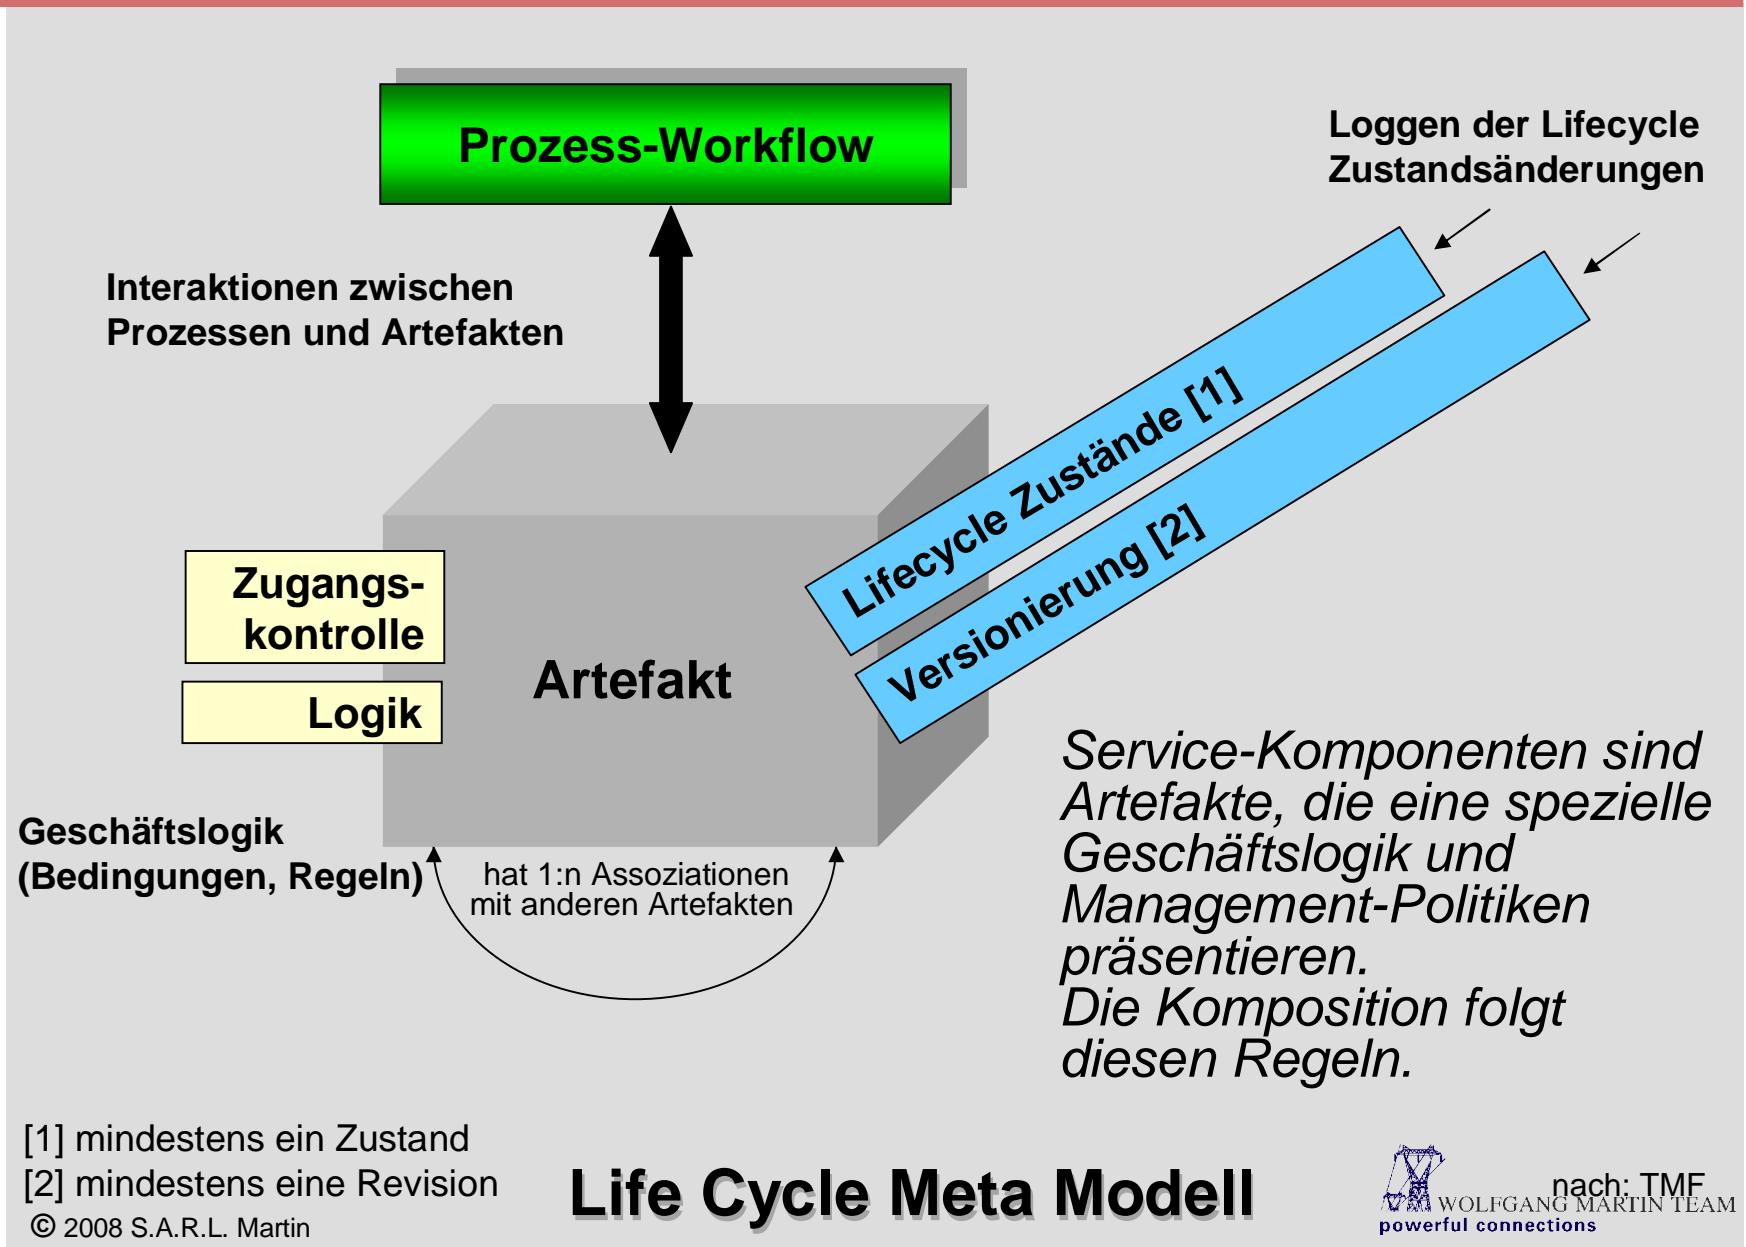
Prozess-Workflow

Loggen der Lifecycle Zustandsänderungen

Interaktionen zwischen Prozessen und Artefakten

Lifecycle Zustände [1]

Versionierung [2]

Zugangs-kontrolle

Logik

Artefakt

Service-Komponenten sind Artefakte, die eine spezielle Geschäftslogik und Management-Politiken präsentieren.
Die Komposition folgt diesen Regeln.

Geschäftslogik (Bedingungen, Regeln)

hat 1:n Assoziationen mit anderen Artefakten

[1] mindestens ein Zustand
[2] mindestens eine Revision
© 2008 S.A.R.L. Martin

Life Cycle Meta Modell

nach: TMF

WOLFGANG MARTIN TEAM
powerful connections